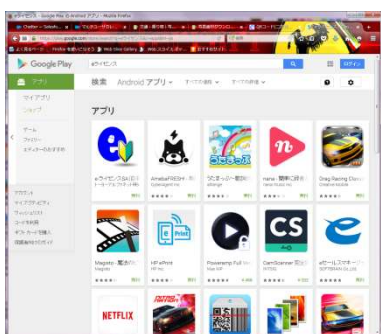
Google Play

アプリ

マイアプリ

ショップ

ゲーム

ファミリー

エディターのおすすめ

アカウント

マイサブスクリプション

ウィッシュリスト

コードを利用

ギフトカードを購入

保護者向けガイド

検索 Android アプリ すべての価格 すべての評価

アプリ

eライセンス

ログイン

e-ライセンス[ネット

Ameba

うたまっぷ

nana - 簡単に録音

Drag Racing Classic

Magisto - 動画作成

HP ePrint

Poweramp Full Ve

CamScanner

CS

eセールスマネージャ

NETFLIX

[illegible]